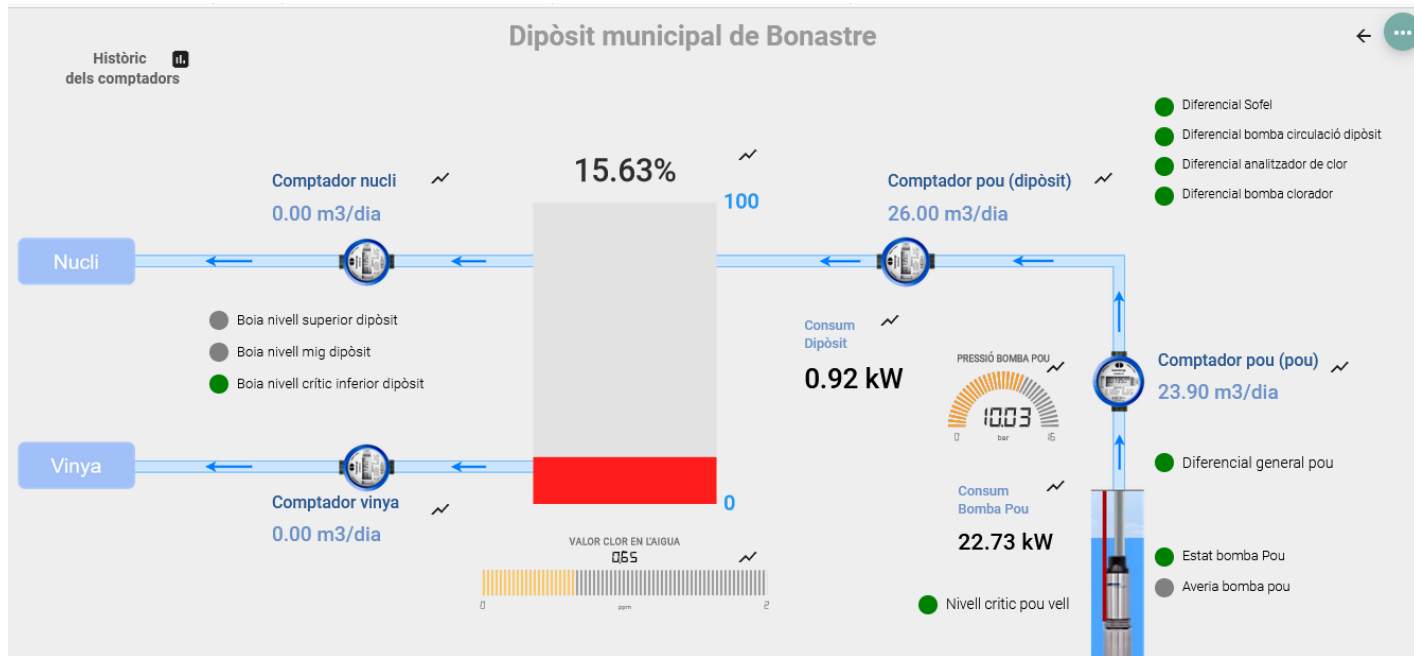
Dipòsit municipal de Bonastre

Històric dels comptadors

Diferencial Sofel
Diferencial bomba circulació dipòsit
Diferencial analitzador de clor
Diferencial bomba clorador

15.63%

100

Comptador nucli
0.00 m3/dia

Comptador pou (dipòsit)
26.00 m3/dia

Nucli

Boia nivell superior dipòsit
Boia nivell mig dipòsit
Boia nivell crític inferior dipòsit

Consum Dipòsit
0.92 kW

PRESSIÓ BOMBA POU
10.03
0 bar 16

Comptador pou (pou)
23.90 m3/dia

Vinya

Diferencial general pou

Comptador vinya
0.00 m3/dia

0

Consum Bomba Pou
22.73 kW

VALOR CLOR EN L'AIGUA
0.65
0 ppm 2

Estat bomba Pou
Averia bomba pou

Nivell critic pou vell